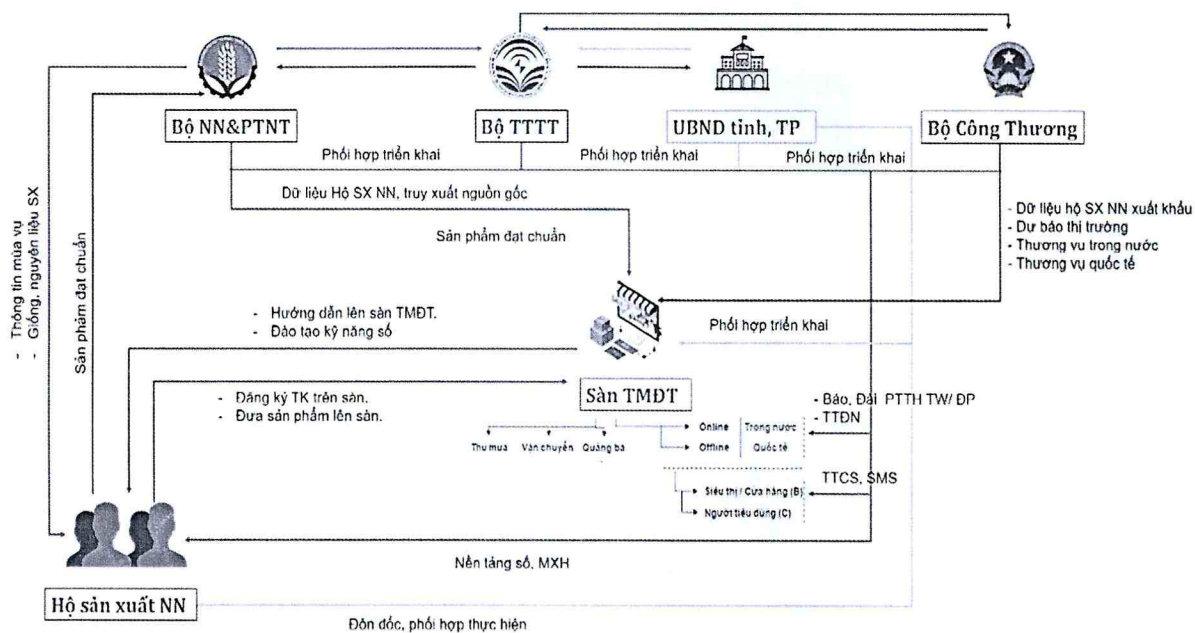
Bộ NN&PTNT

Bộ TTTT

UBND tỉnh, TP

Bộ Công Thương

Phối hợp triển khai

Phối hợp triển khai

Phối hợp triển khai

Dữ liệu Hộ SX NN, truy xuất nguồn gốc

Sản phẩm đạt chuẩn

- Dữ liệu hộ SX NN xuất khẩu
- Dự báo thị trường
- Thương vụ trong nước
- Thương vụ quốc tế

- Thông tin mùa vụ
- Giống, nguyên liệu SX

Sản phẩm đạt chuẩn

- Hướng dẫn lên sàn TMĐT.
- Đào tạo kỹ năng số

Phối hợp triển khai

- Đăng ký TK trên sàn.
- Đưa sản phẩm lên sàn.

Sàn TMĐT

- Báo, Đài PTTH TW/ ĐP
- TTĐN

Thu mua

Vận chuyển

Quảng bá

Online

Offline

Trong nước

Quốc tế

TTCS, SMS

Siêu thị / Cửa hàng (B)

Người tiêu dùng (C)

Nền tảng số, MXH

Hộ sản xuất NN

Đôn đốc, phối hợp thực hiện